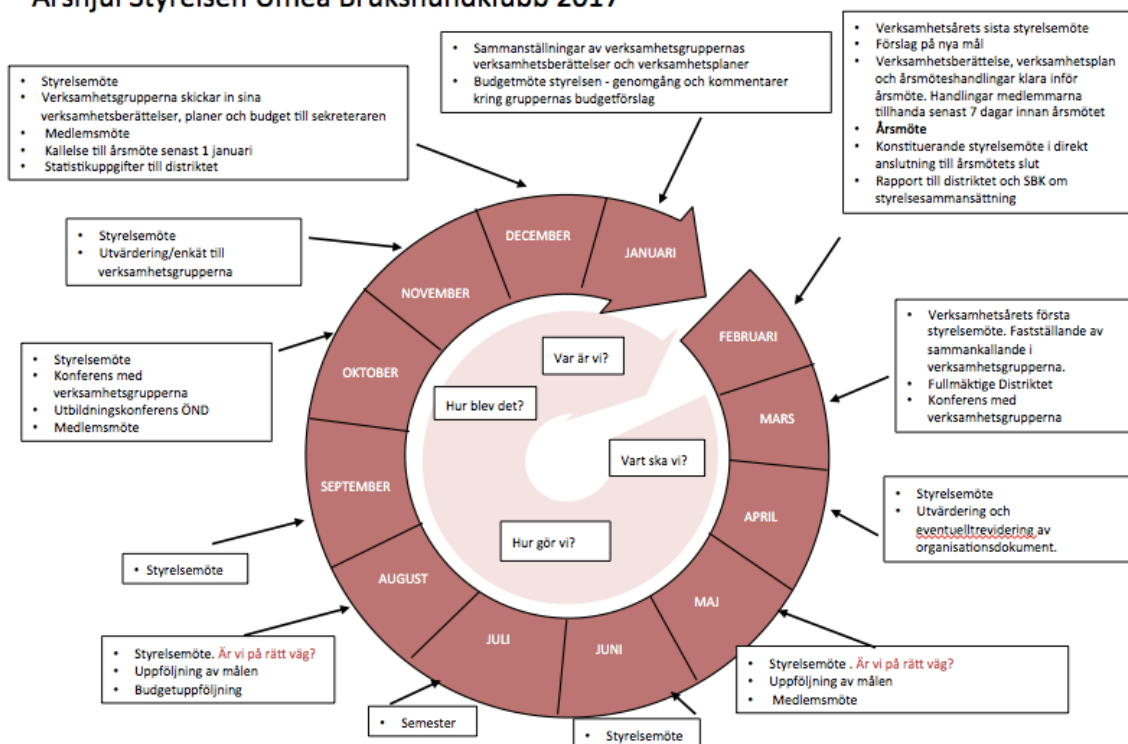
Årshjul Styrelsen Umeå Brukshundklubb 2017

- Sammanställningar av verksamhetsgruppernas verksamhetsberättelser och verksamhetsplaner
- Budgetmöte styrelsen - genomgång och kommentarer kring gruppernas budgetförslag

- Verksamhetsårets sista styrelsemöte
- Förslag på nya mål
- Verksamhetsberättelse, verksamhetsplan och årsmöteshandlingar klara inför årsmöte. Handlingar medlemmarna tillhanda senast 7 dagar innan årsmötet
- **Årsmöte**
- Konstituerande styrelsemöte i direkt anslutning till årsmötets slut
- Rapport till distriktet och SBK om styrelsesammansättning

- Styrelsemöte
- Verksamhetsgrupperna skickar in sina verksamhetsberättelser, planer och budget till sekreteraren
- Medlemsmöte
- Kallelse till årsmöte senast 1 januari
- Statistikuppgifter till distriktet

- Styrelsemöte
- Utvärdering/enkät till verksamhetsgrupperna

DECEMBER
JANUARI
NOVEMBER
FEBRUARI
OKTOBER
MARS
SEPTEMBER
APRIL
AUGUST
MAJ
JULI
JUNI

Var är vi?
Hur blev det?
Vart ska vi?
Hur gör vi?

- Verksamhetsårets första styrelsemöte. Fastställande av sammankallande i verksamhetsgrupperna.
- Fullmäktige Distriktet
- Konferens med verksamhetsgrupperna

- Styrelsemöte
- Konferens med verksamhetsgrupperna
- Utbildningskonferens ÖND
- Medlemsmöte

- Styrelsemöte
- Utvärdering och eventuelltrevidering av organisationsdokument.

- Styrelsemöte

- Styrelsemöte. Är vi på rätt väg?
- Uppföljning av målen
- Budgetuppföljning

- Styrelsemöte . Är vi på rätt väg?
- Uppföljning av målen
- Medlemsmöte

- Semester

- Styrelsemöte